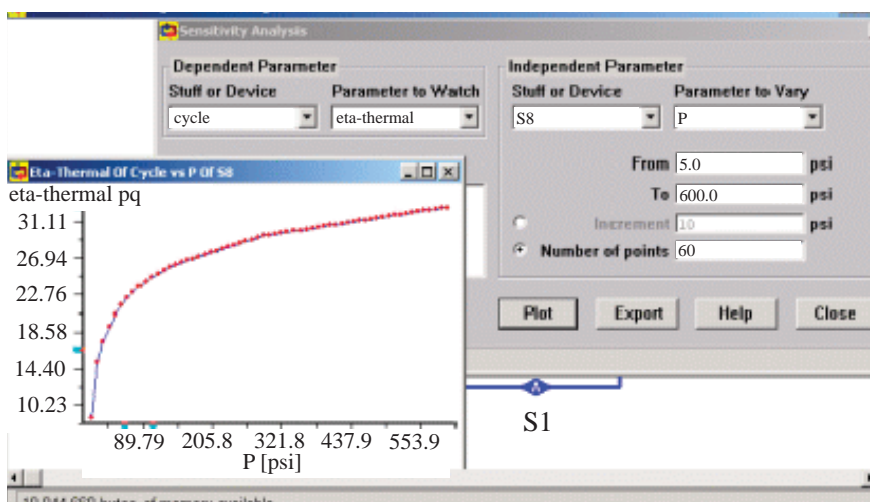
Sensitivity Analysis

Dependent Parameter
Stuff or Device
cycle
Parameter to Watch
eta-thermal

Independent Parameter
Stuff or Device
S8
Parameter to Vary
P

From 5.0 psi
To 600.0 psi
Increment 10 psi
Number of points 60

Plot
Export
Help
Close

Eta-Thermal Of Cycle vs P Of S8
eta-thermal pq
31.11
26.94
22.76
18.58
14.40
10.23
89.79
205.8
321.8
437.9
553.9
P [psi]

S1

19,944,668 bytes of memory available